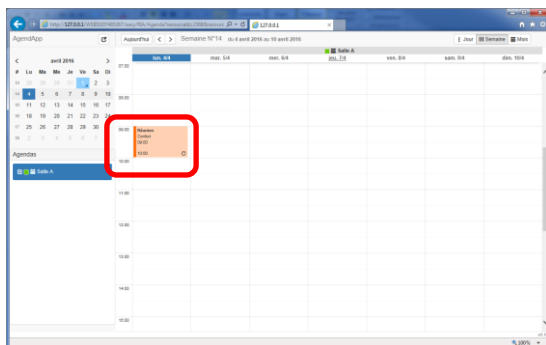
http://127.0.0.1/ 127.0.0.1

AgendApp

avril 2016

| # | Lu | Ma | Me | Je | Ve | Sa | Di |
|---|---|---|---|---|---|---|---|
| 13 | 28 | 29 | 30 | 31 | 1 | 2 | 3 |
| 14 | 4 | 5 | 6 | 7 | 8 | 9 | 10 |
| 15 | 11 | 12 | 13 | 14 | 15 | 16 | 17 |
| 16 | 18 | 19 | 20 | 21 | 22 | 23 | 24 |
| 17 | 25 | 26 | 27 | 28 | 29 | 30 | 1 |
| 18 | 2 | 3 | 4 | 5 | 6 | 7 | 8 |

Agendas

Salle A

Aujourd'hui < > Semaine N°14 du 4 avril 2016 au 10 avril 2016

Jour Semaine Mois

Salle A

lun. 4/4 mar. 5/4 mer. 6/4 jeu. 7/4 ven. 8/4 sam. 9/4 dim. 10/4

07:00

08:00

09:00

Réunion
Contact
09:00
10:00

10:00

11:00

12:00

13:00

14:00

15:00

100%